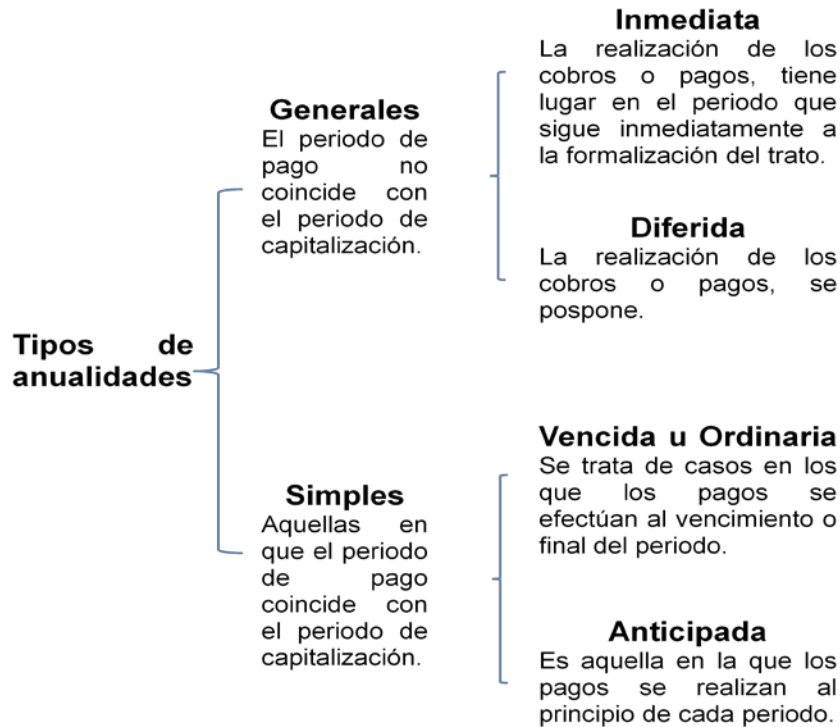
Tipos de anualidades

Generales
El periodo de pago no coincide con el periodo de capitalización.

Inmediata
La realización de los cobros o pagos, tiene lugar en el periodo que sigue inmediatamente a la formalización del trato.

Diferida
La realización de los cobros o pagos, se pospone.

Simples
Aquellas en que el periodo de pago coincide con el periodo de capitalización.

Vencida u Ordinaria
Se trata de casos en los que los pagos se efectúan al vencimiento o final del periodo.

Anticipada
Es aquella en la que los pagos se realizan al principio de cada periodo.